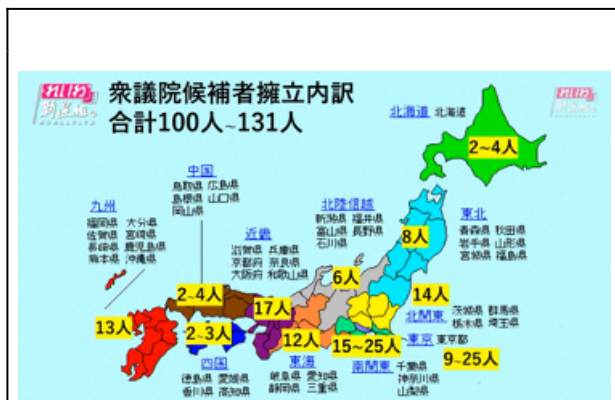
衆議院候補者擁立内訳
合計100人~131人

北海道 北海道
2~4人

中国
鳥取県 広島県
島根県 山口県
岡山県

九州
福岡県 大分県
佐賀県 宮崎県
長崎県 鹿児島県
熊本県 沖縄県

近畿
滋賀県 兵庫県
京都府 奈良県
大阪府 和歌山県

北陸信越
新潟県 福井県
富山県 長野県
石川県

東北
青森県 秋田県
岩手県 山形県
宮城県 福島県

8人
6人
14人
2~4人
17人
13人
2~3人
12人
15~25人
9~25人

北関東
茨城県 群馬県
栃木県 埼玉県

東京 東京都

南関東
千葉県
神奈川県
山梨県

四国
徳島県 愛媛県
香川県 高知県

東海
岐阜県 愛知県
静岡県 三重県